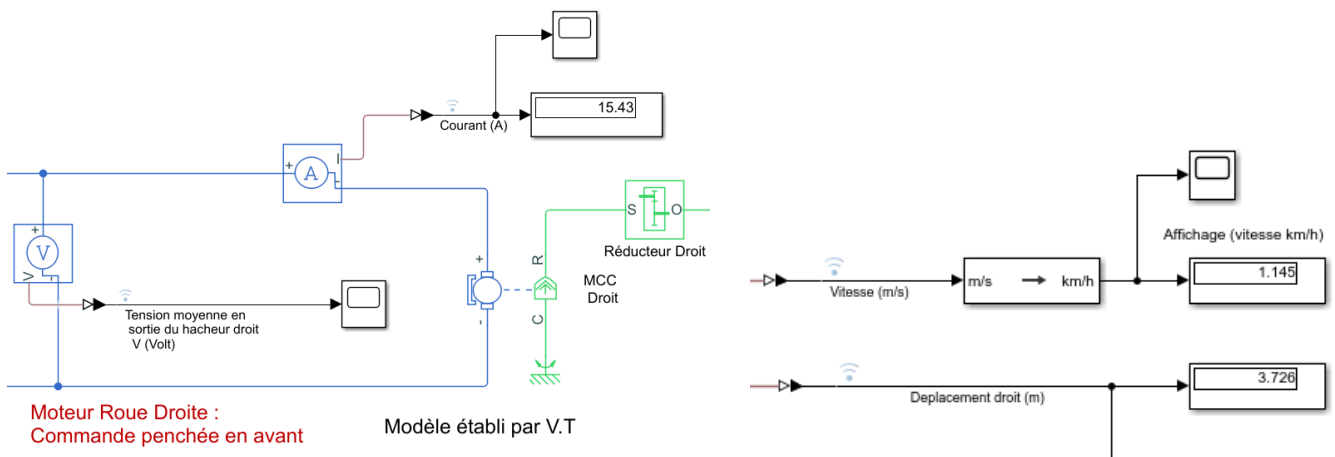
15.43

Courant (A)

+ A I

+ V -

Tension moyenne en sortie du hacheur droit V (Volt)

+ -

R C

S O

Réducteur Droit

MCC Droit

Moteur Roue Droite : Commande penchée en avant

Modèle établi par V.T

Affichage (vitesse km/h)

m/s → km/h

1.145

Vitesse (m/s)

3.726

Deplacement droit (m)